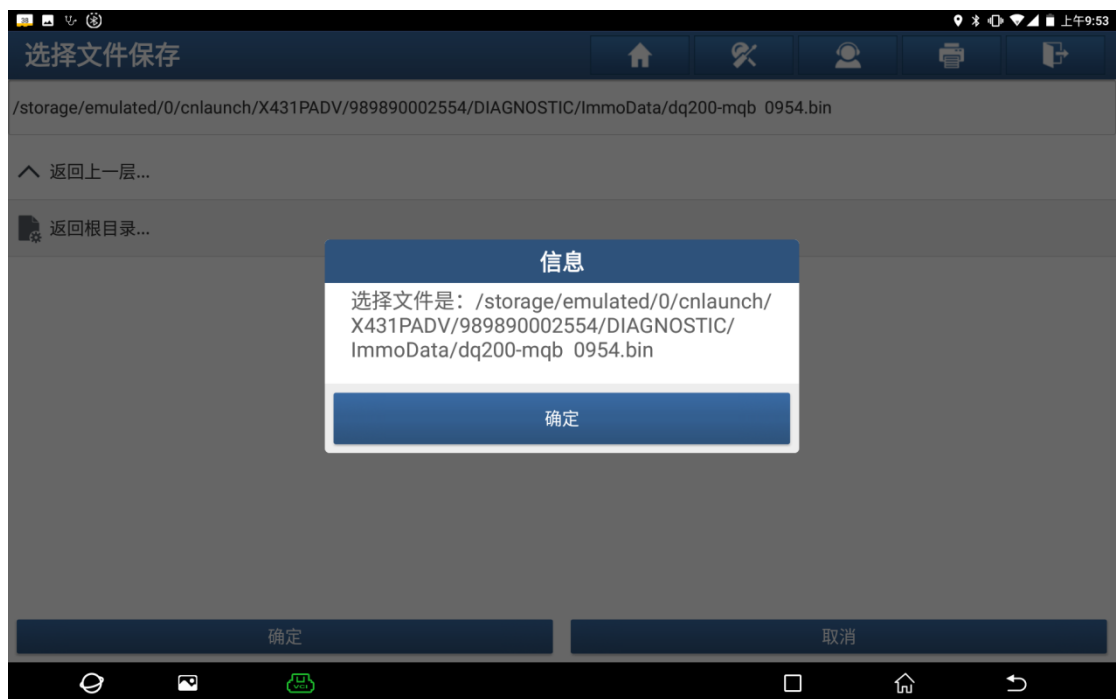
上午9:53

选择文件保存

/storage/emulated/0/cnlaunch/X431PADV/989890002554/DIAGNOSTIC/ImmoData/dq200-mqb 0954.bin

返回上一层...

返回根目录...

信息

选择文件是：/storage/emulated/0/cnlaunch/X431PADV/989890002554/DIAGNOSTIC/ImmoData/dq200-mqb 0954.bin

确定

确定

取消

VCI